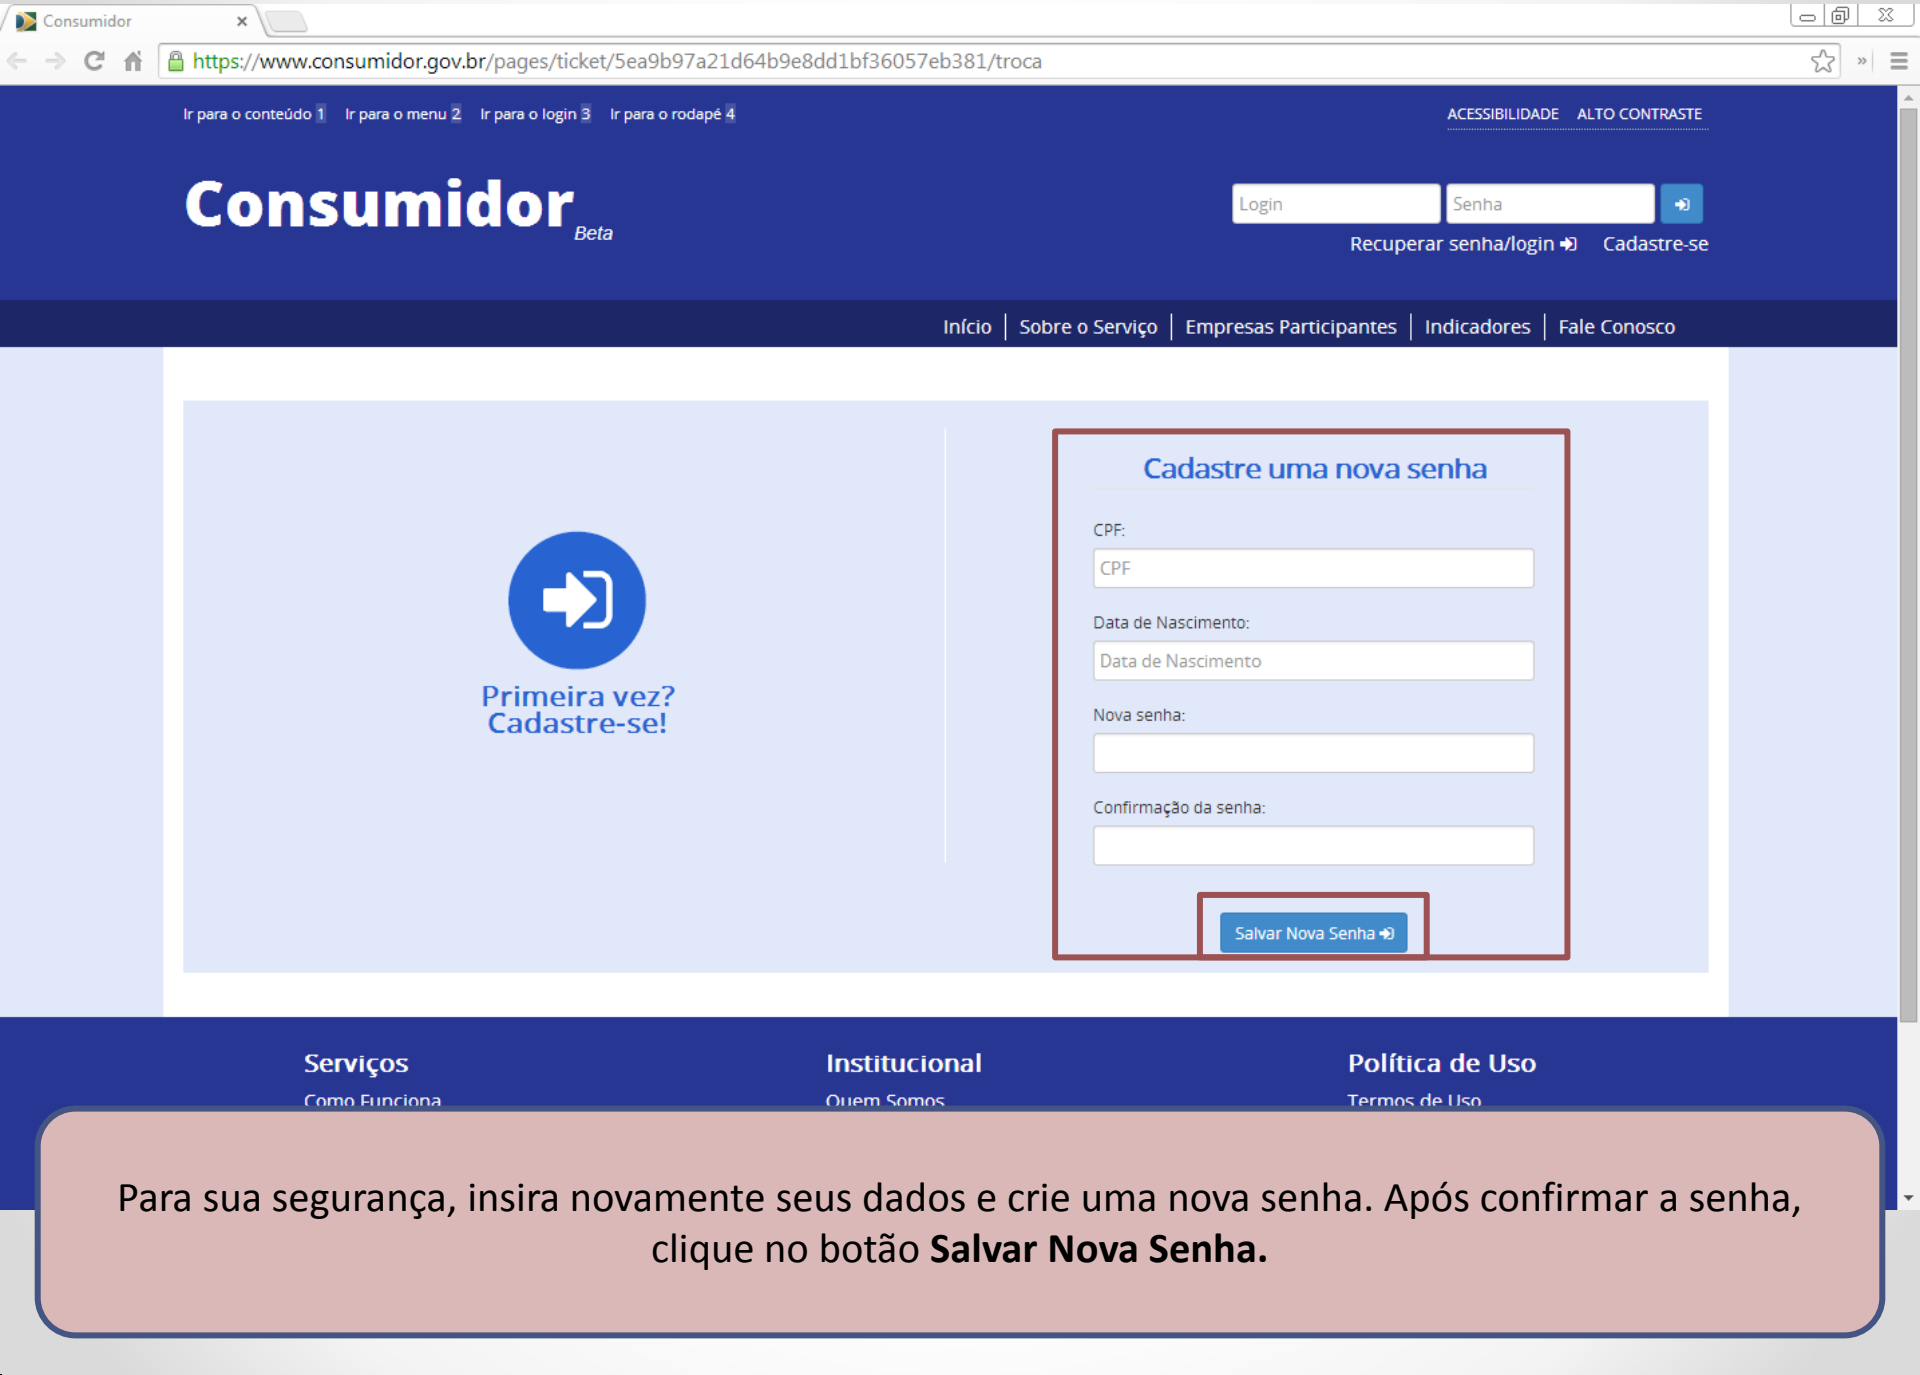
Consumidor

https://www.consumidor.gov.br/pages/ticket/5ea9b97a21d64b9e8dd1bf36057eb381/troca

Ir para o conteúdo 1 Ir para o menu 2 Ir para o login 3 Ir para o rodapé 4

ACESSIBILIDADE ALTO CONTRASTE

Consumidor Beta

Login Senha

Recuperar senha/login Cadastre-se

Início | Sobre o Serviço | Empresas Participantes | Indicadores | Fale Conosco

Primeira vez? Cadastre-se!

Cadastre uma nova senha

CPF:

CPF

Data de Nascimento:

Data de Nascimento

Nova senha:

Confirmação da senha:

Salvar Nova Senha

Serviços

Como Funciona

Institucional

Quem Somos

Política de Uso

Termos de Uso

Para sua segurança, insira novamente seus dados e crie uma nova senha. Após confirmar a senha, clique no botão **Salvar Nova Senha.**